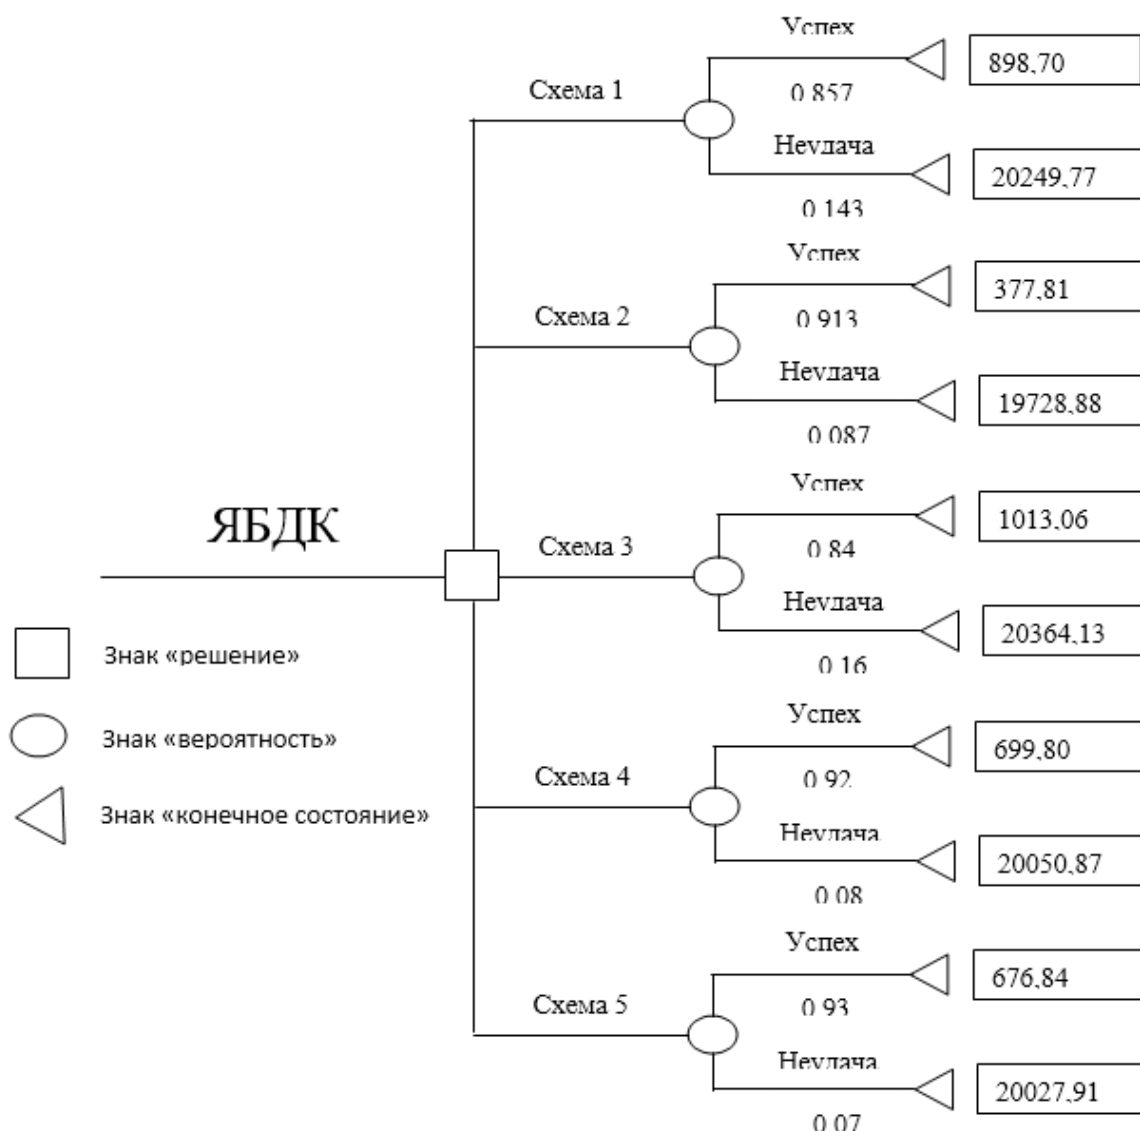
ЯБДК

Схема 1

Успех

0,857

898,70

Неудача

0,143

20249,77

Схема 2

Успех

0,913

377,81

Неудача

0,087

19728,88

Схема 3

Успех

0,84

1013,06

Неудача

0,16

20364,13

Схема 4

Успех

0,92

699,80

Неудача

0,08

20050,87

Схема 5

Успех

0,93

676,84

Неудача

0,07

20027,91

Знак «решение»

Знак «вероятность»

Знак «конечное состояние»